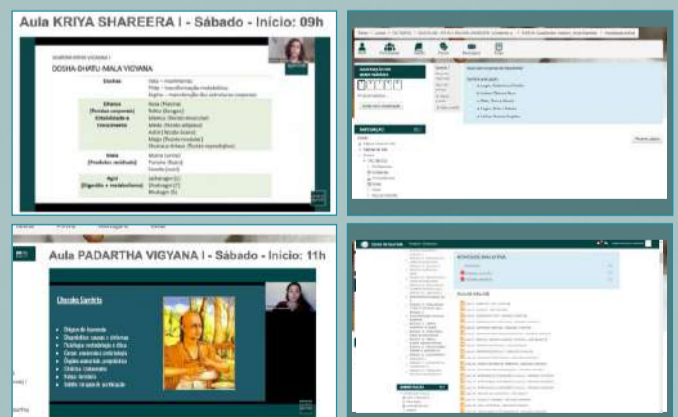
Aula KRIYA SHAREERA I - Sábado - Início: 09h

DOSHA-DHATU-MALA VIGYANA

| Doshas | Vata – movimento; Pitta – transformação metabólica; Kapha – manutenção das estruturas corporais |
|---|---|
| Dhatus (Tecidos corporais) Estabilidade e Crescimento | Rasa (Plasma); Rakta (Sangue); Mamsa (Tecido muscular); Meda (Tecido adiposo); Asthi (Tecido ósseo); Majja (Tecido medular); Shukra e Artava (Tecido reprodutivo) |
| Mala (Produtos residuais) | Mutra (urina); Purisha (fezes); Sveda (suor) |
| Agni (Digestão e metabolismo) | Jatharagni (1); Dhatvagni (7); Bhutagni (5) |

Aula PADARTHA VIGYANA I - Sábado - Início: 11h

Charaka Samhita

- Origem do Ayurveda
- Diagnósticos: causas e sintomas
- Fisiologia: metodologia e ética
- Cerces: essenciais à fisiologia
- Dhatus: material, propedêutica
- Chikitsa: tratamento
- Rotina: dietética
- Indriy: órgãos de purificação

AVISOS DIÁRIA

AULAS ONLINE